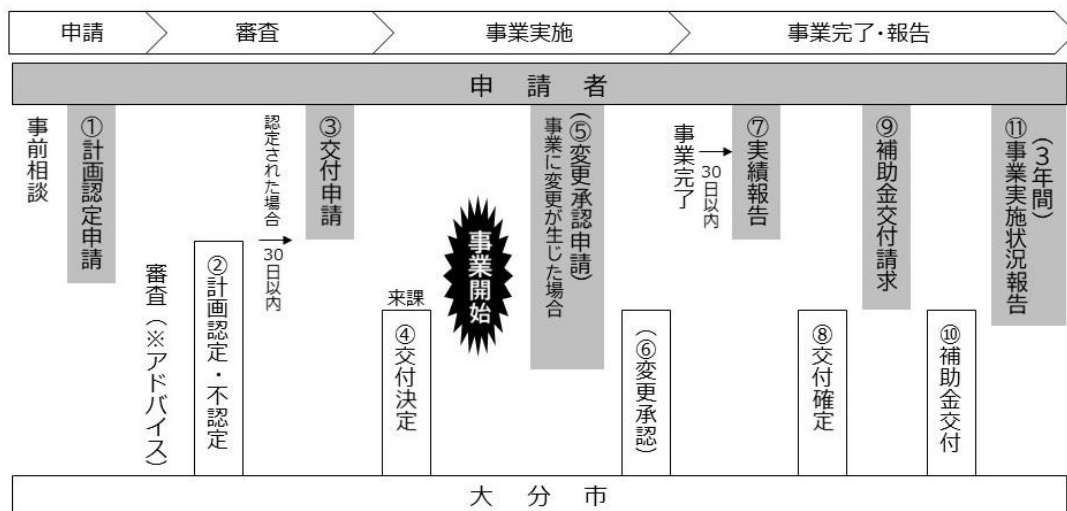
申請 審査 事業実施 事業完了・報告

申請者

事前相談

①計画認定申請

審査（※アドバイス）

②計画認定・不認定

認定された場合 30日以内

③交付申請

来課

④交付決定

事業開始

（⑤変更承認申請）事業に変更が生じた場合

（⑥変更承認）

事業完了 30日以内

⑦実績報告

⑧交付確定

⑨補助金交付請求

⑩補助金交付

⑪事業実施状況報告（3年間）

大分市